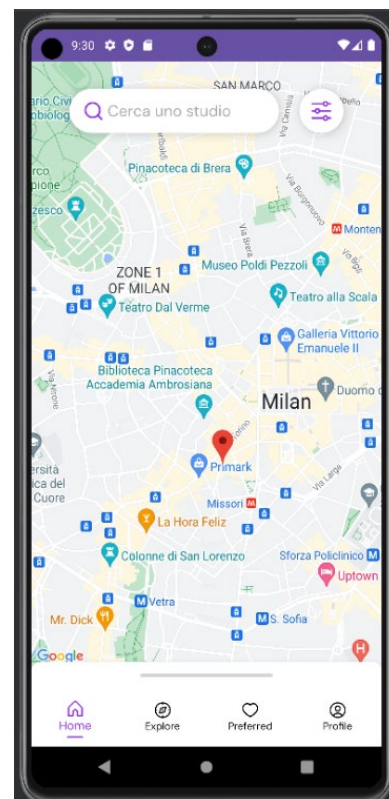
9:30

Cerca uno studio

SAN MARCO
rio Civ
biolog
rco
pione
zesco
Pinacoteca di Brera
Via Borgonuovo
Via Verri
Montene
Via Solferino
Via S. Spirito
ZONE 1
OF MILAN
Museo Poldi Pezzoli
Teatro alla Scala
Teatro Dal Verme
Galleria Vittorio Emanuele II
Biblioteca Pinacoteca Accademia Ambrosiana
Via Nirone
Milan
Duomo di
Torino
Primark
ersità
ica del
Cuore
Via Larga
Missori
La Hora Feliz
Colonne di San Lorenzo
Sforza Policlinico
Uptown
Vetra
Mr. Dick
S. Sofia
Google

Home
Explore
Preferred
Profile